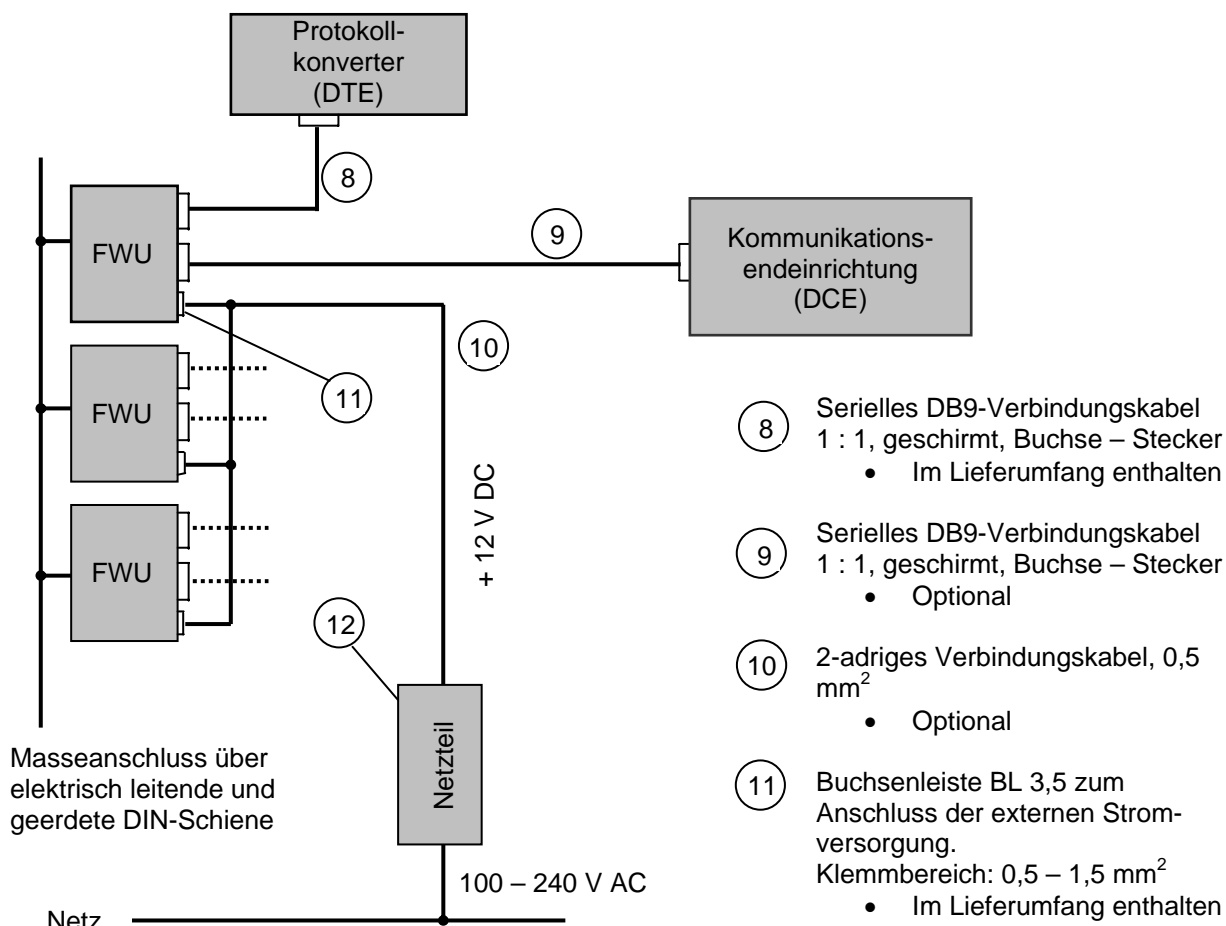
Protokollkonverter (DTE)

8

FWU

9

Kommunikationsendeinrichtung (DCE)

10

11

FWU

FWU

+ 12 V DC

12

Netzteil

Masseanschluss über elektrisch leitende und geerdete DIN-Schiene

100 – 240 V AC

Netz

8 Serielles DB9-Verbindungskabel 1 : 1, geschirmt, Buchse – Stecker
• Im Lieferumfang enthalten

9 Serielles DB9-Verbindungskabel 1 : 1, geschirmt, Buchse – Stecker
• Optional

10 2-adriges Verbindungskabel, 0,5 $mm^2$
• Optional

11 Buchsenleiste BL 3,5 zum Anschluss der externen Stromversorgung.
Klemmbereich: 0,5 – 1,5 $mm^2$
• Im Lieferumfang enthalten